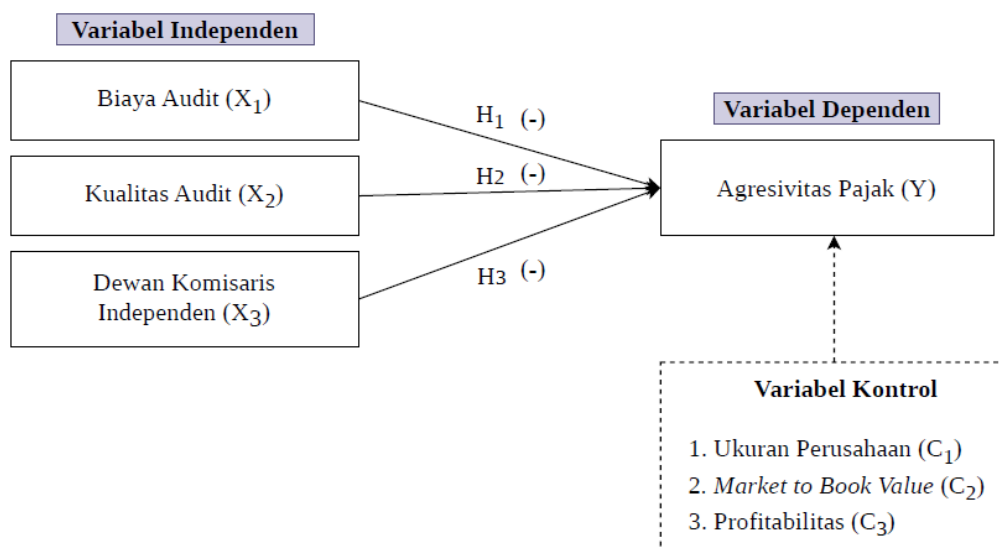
Variabel Independen

Biaya Audit ($X_1$)

Kualitas Audit ($X_2$)

Dewan Komisaris Independen ($X_3$)

$H_1$ (-)

H2 (-)

H3 (-)

Variabel Dependen

Agresivitas Pajak (Y)

Variabel Kontrol

1. Ukuran Perusahaan ($C_1$)
2. *Market to Book Value* ($C_2$)
3. Profitabilitas ($C_3$)